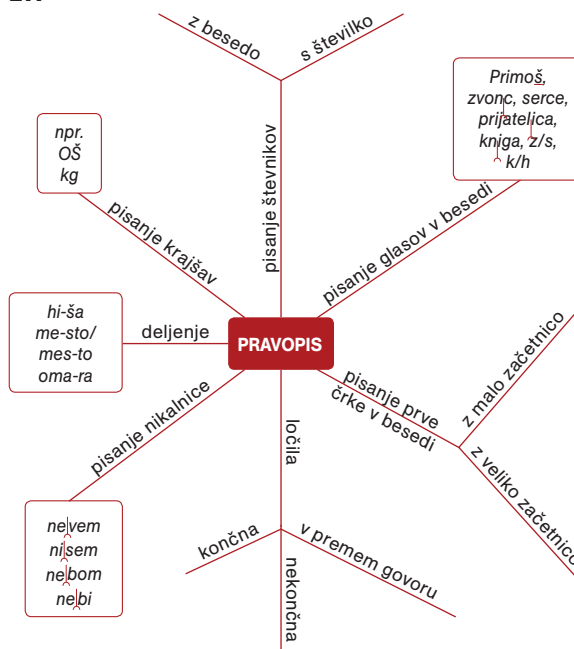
z besedo

s številko

pisanje številk

Primož, zvonc, serce, prijatelica, kniga, z/s, k/h

npr. OŠ kg

pisanje krajšav

pisanje glasov v besedi

hi-ša me-sto/ mes-to oma-ra

deljenje

PRAVOPIS

z malo začetnico

pisanje prve črke v besedi

pisanje nikalnice

ločila

z veliko začetnico

ne vem ni sem ne bom ne bi

končna

v premem govoru

nekončna